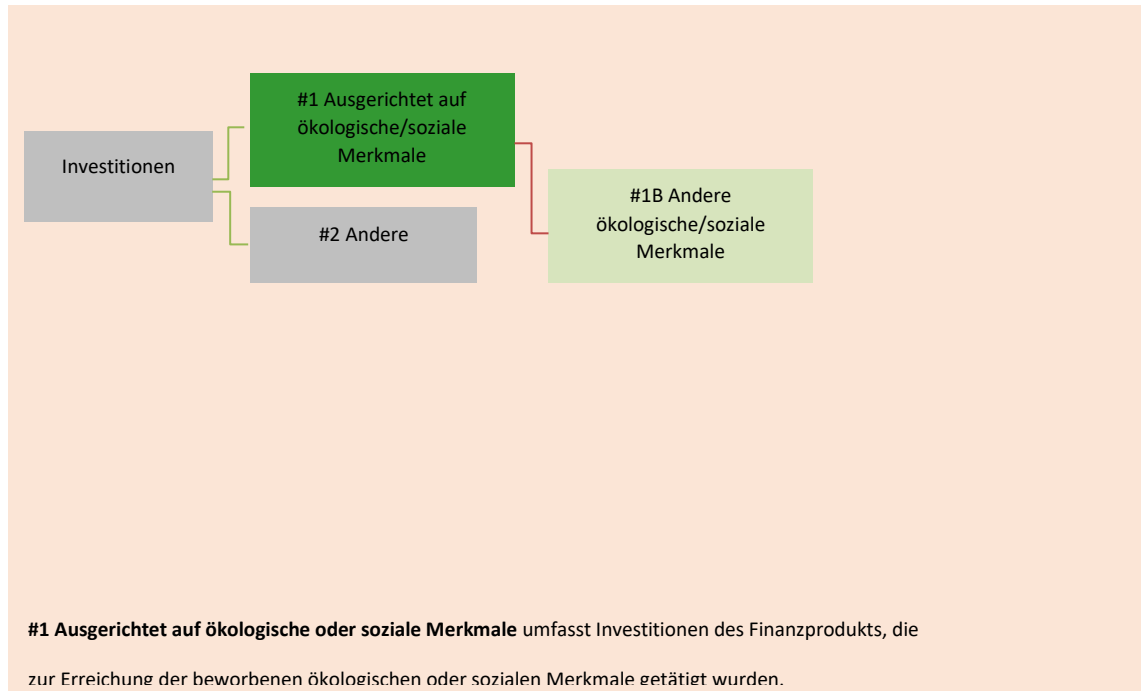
Investitionen

#1 Ausgerichtet auf ökologische/soziale Merkmale

#2 Andere

#1B Andere ökologische/soziale Merkmale

**#1 Ausgerichtet auf ökologische oder soziale Merkmale** umfasst Investitionen des Finanzprodukts, die zur Erreichung der beworbenen ökologischen oder sozialen Merkmale getätigt wurden.